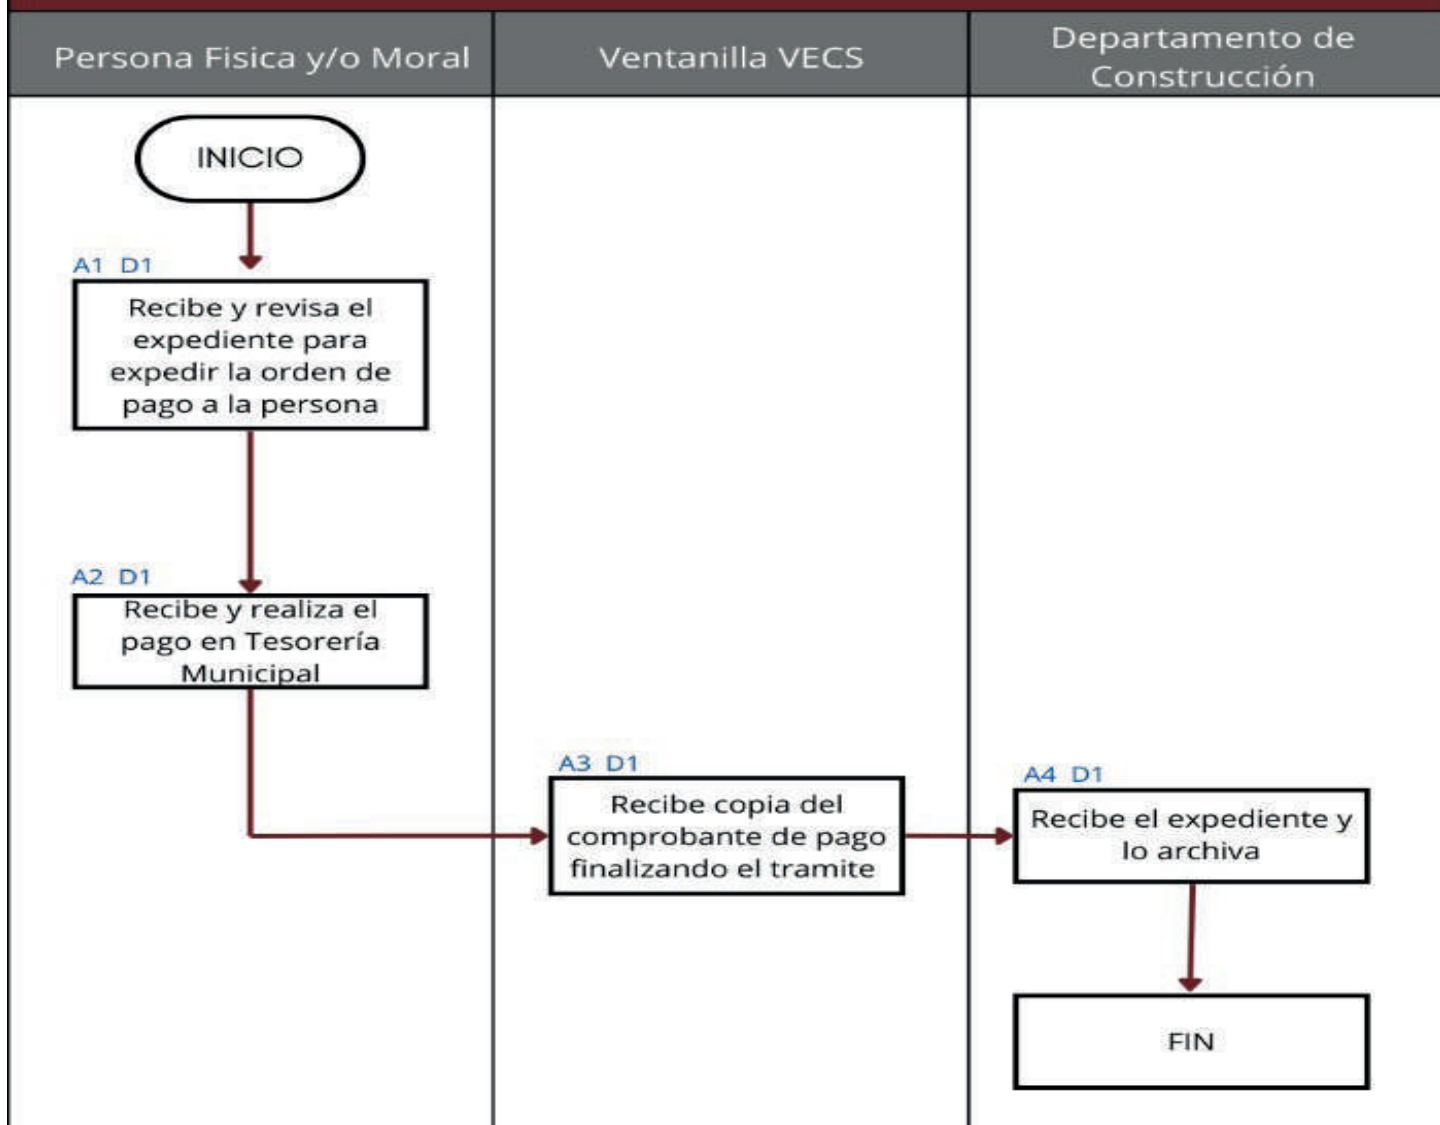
| Persona Fisica y/o Moral | Ventanilla VECS | Departamento de Construcción |
|---|---|---|

INICIO

A1 D1
Recibe y revisa el expediente para expedir la orden de pago a la persona

A2 D1
Recibe y realiza el pago en Tesorería Municipal

A3 D1
Recibe copia del comprobante de pago finalizando el tramite

A4 D1
Recibe el expediente y lo archiva

FIN